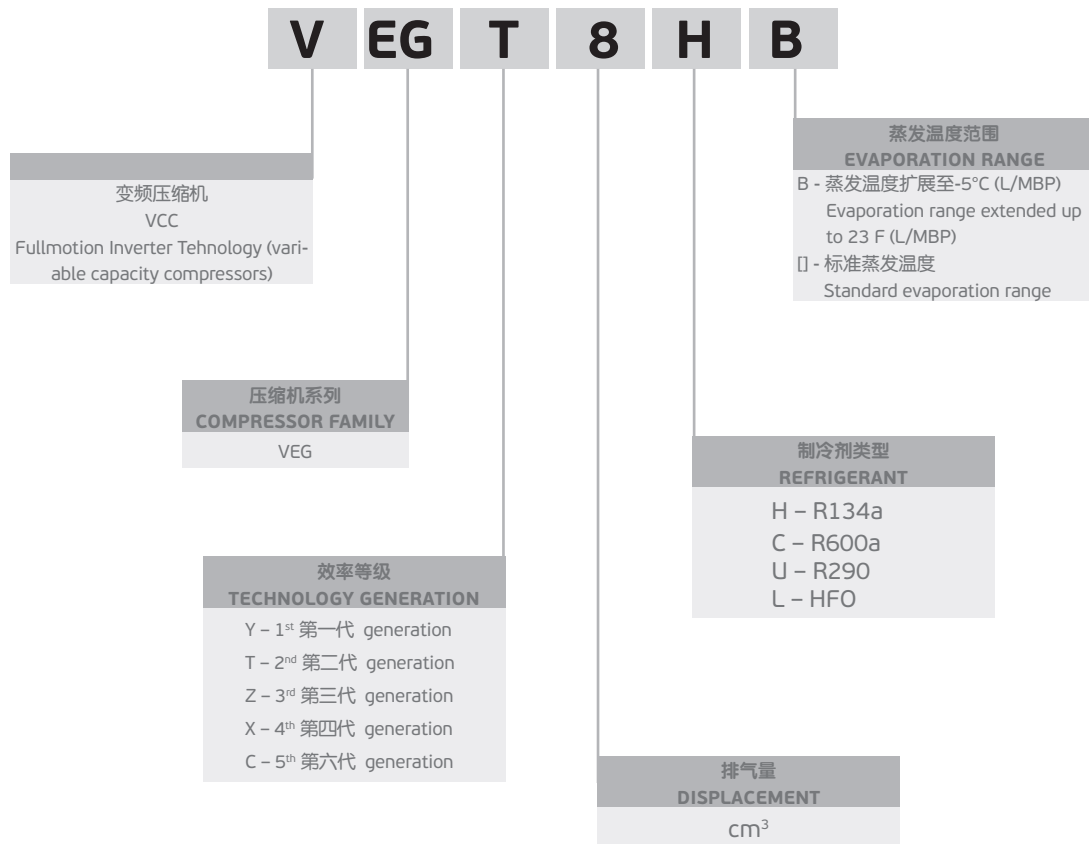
V EG T 8 H B

变频压缩机
VCC
Fullmotion Inverter Tehnology (variable capacity compressors)

压缩机系列
COMPRESSOR FAMILY
VEG

效率等级
TECHNOLOGY GENERATION
Y – 1$^{st}$ 第一代 generation
T – 2$^{nd}$ 第二代 generation
Z – 3$^{rd}$ 第三代 generation
X – 4$^{th}$ 第四代 generation
C – 5$^{th}$ 第六代 generation

排气量
DISPLACEMENT
cm$^3$

制冷剂类型
REFRIGERANT
H – R134a
C – R600a
U – R290
L – HFO

蒸发温度范围
EVAPORATION RANGE
B - 蒸发温度扩展至-5°C (L/MBP)
Evaporation range extended up to 23 F (L/MBP)
[] - 标准蒸发温度
Standard evaporation range